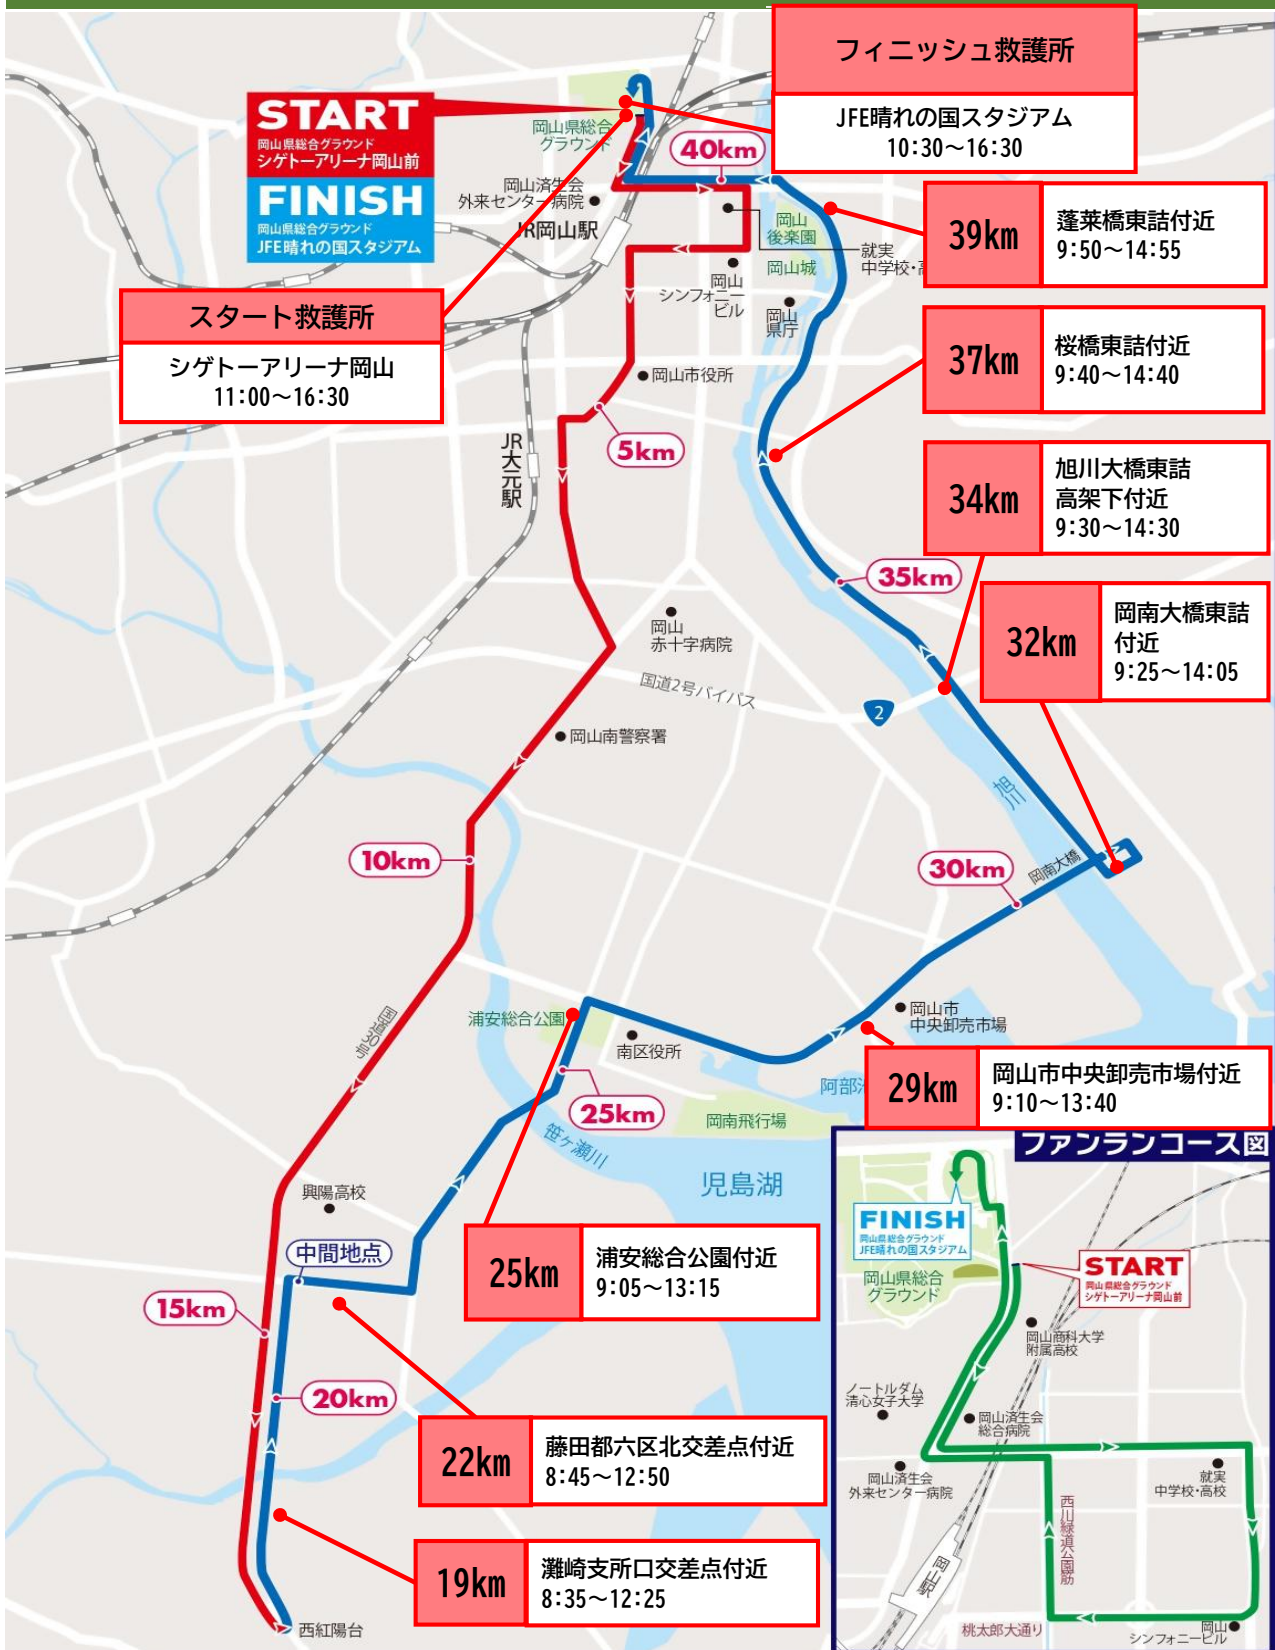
START
岡山県総合グラウンド
シゲトーアリーナ岡山前
FINISH
岡山県総合グラウンド
JFE晴れの国スタジアム

フィニッシュ救護所
JFE晴れの国スタジアム
10:30～16:30

スタート救護所
シゲトーアリーナ岡山
11:00～16:30

39km
蓬莱橋東詰付近
9:50～14:55

37km
桜橋東詰付近
9:40～14:40

34km
旭川大橋東詰
高架下付近
9:30～14:30

32km
岡南大橋東詰
付近
9:25～14:05

29km
岡山市中央卸売市場付近
9:10～13:40

25km
浦安総合公園付近
9:05～13:15

22km
藤田都六区北交差点付近
8:45～12:50

19km
灘崎支所口交差点付近
8:35～12:25

40km
5km
35km
30km
10km
25km
15km
20km
中間地点

岡山県総合グラウンド
岡山済生会外来センター病院
JR岡山駅
岡山後楽園
岡山城
就実中学校・高
岡山シンフォニービル
岡山県庁
岡山市役所
JR大元駅
岡山赤十字病院
国道2号バイパス
2
岡山南警察署
旭川
岡南大橋
国道30号
浦安総合公園
南区役所
岡山市中央卸売市場
阿部池
岡南飛行場
笹ヶ瀬川
児島湖
興陽高校
西紅陽台

ファンランコース図
FINISH
岡山県総合グラウンド
JFE晴れの国スタジアム
岡山県総合グラウンド
START
岡山県総合グラウンド
シゲトーアリーナ岡山前
岡山商科大学附属高校
ノートルダム清心女子大学
岡山済生会総合病院
岡山済生会外来センター病院
就実中学校・高校
西川緑道公園
岡山駅
桃太郎大通り
岡山シンフォニービル